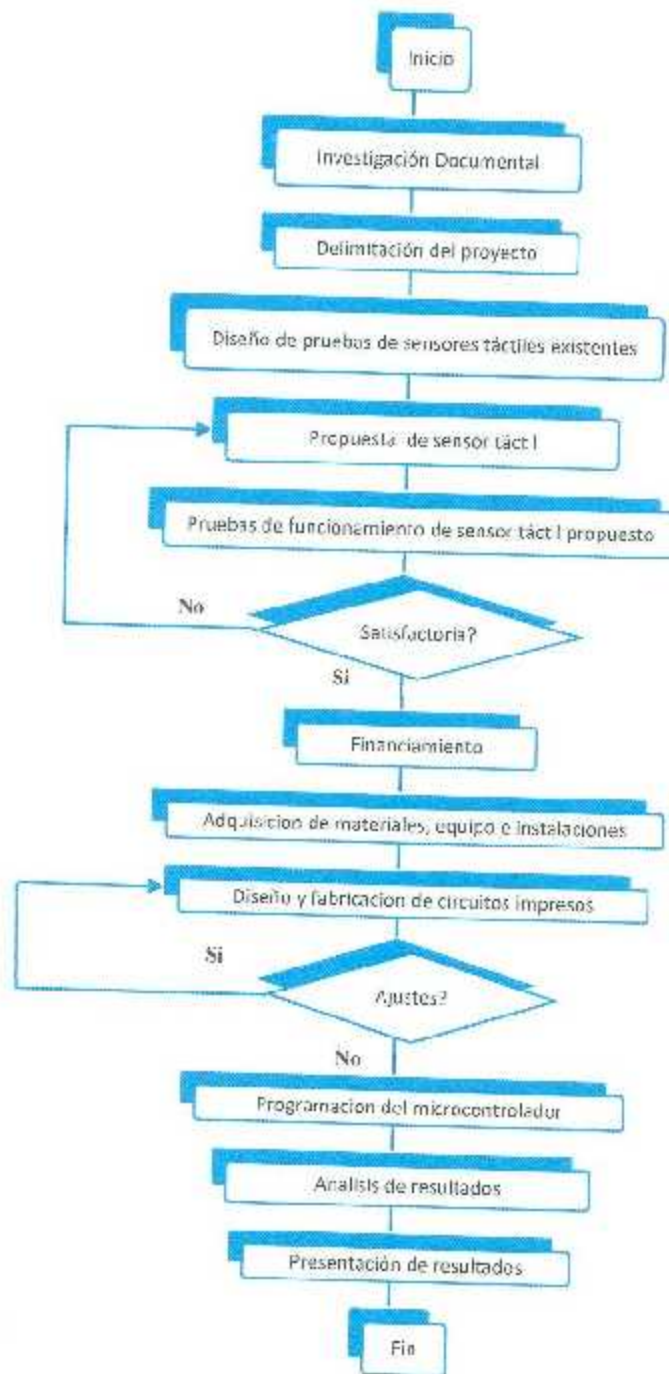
Inicio

Investigación Documental

Delimitación del proyecto

Diseño de pruebas de sensores táctiles existentes

Propuesta de sensor táct l

Pruebas de funcionamiento de sensor táct l propuesto

No

Satisfactoria?

Si

Financiamiento

Adquisicion de materiales, equipo e instalaciones

Diseño y fabricacion de circuitos impresos

Si

Ajustes?

No

Programacion del microcontrolador

Analisis de resultados

Presentación de resultados

Fin